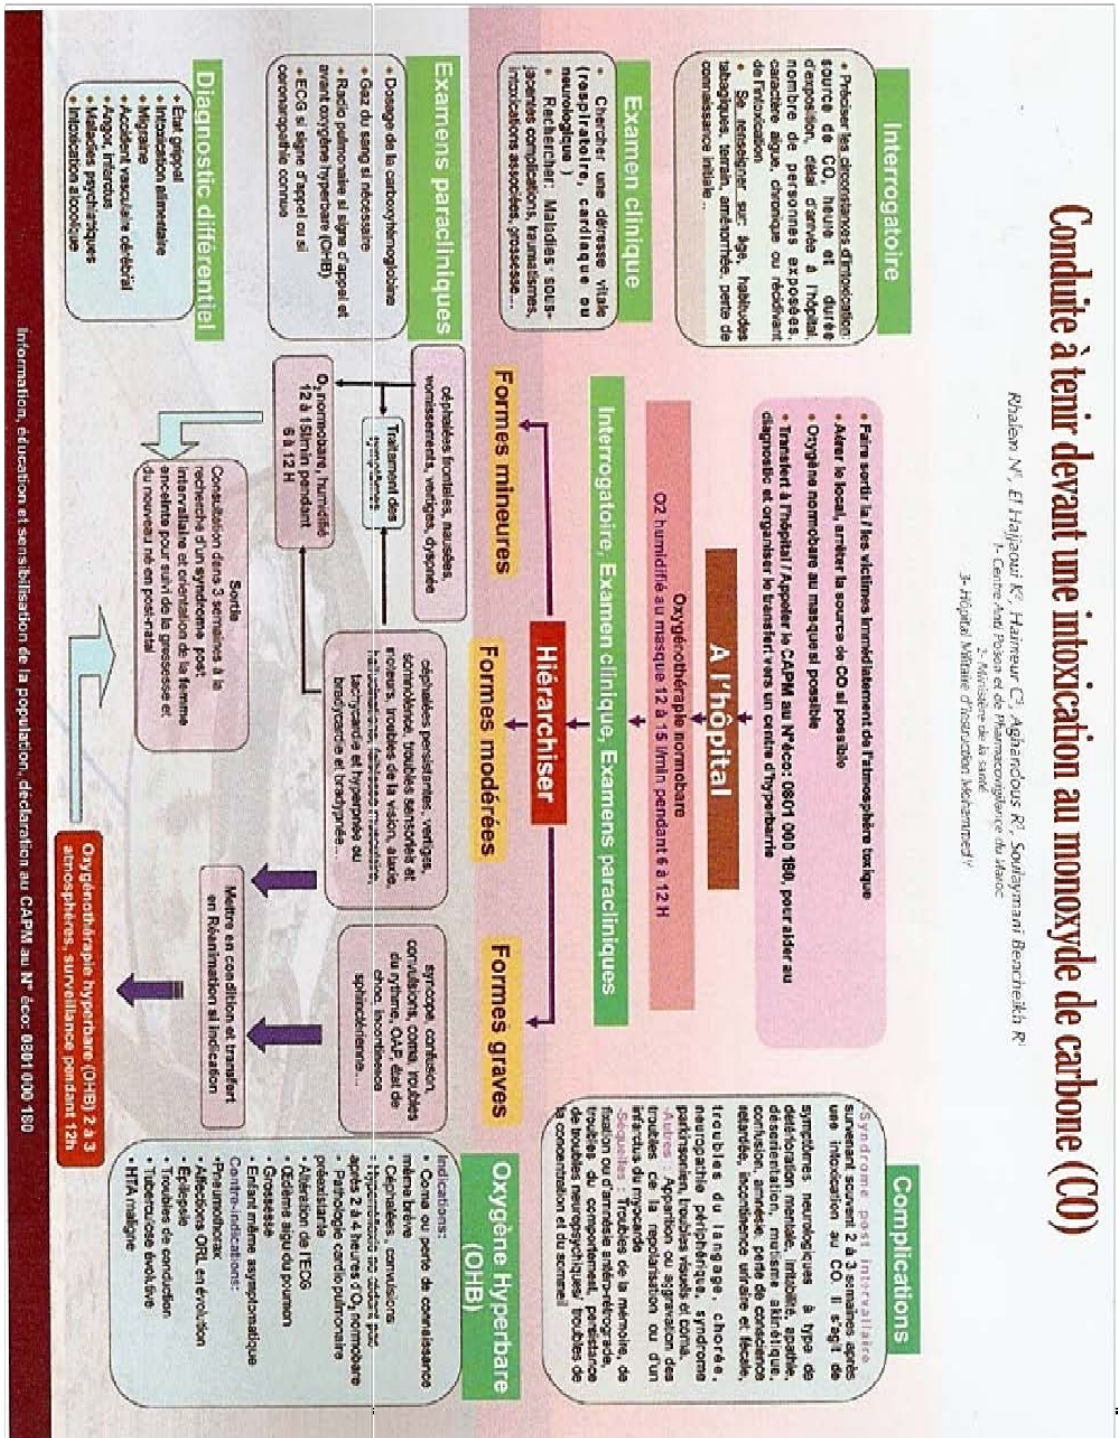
Conduite à tenir devant une intoxication au monoxyde de carbone (CO)

Rhalem N¹, El Hajjaoui K², Haimeur C³, Aghandous R¹, Soulaymani Bencheikh R¹
1- Centre Anti Poison et de Pharmacovigilance du Maroc
2- Ministère de la santé
3- Hôpital Militaire d'instruction Mohammed V

Interrogatoire

• Préciser les circonstances d'intoxication: source de CO, heure et durée d'exposition, délai d'arrivée à l'hôpital, nombre de personnes exposées, caractère aigue, chronique ou récidivant de l'intoxication.
• Se renseigner sur âge, habitudes tabagiques, terrain, antériorités, perte de connaissance initiale...

Examen clinique

• Chercher une détresse vitale (respiratoire, cardiaque ou neurologique)
• Rechercher: Maladies sous-jacentes complications, traumatismes, intoxications associées, grossesse...

Examens paracliniques

• Dosage de la carboxyhémoglobine
• Gaz du sang si nécessaire
• Radio pulmonaire si signe d'appel et avant oxygène hyperbare (OHB)
• ECG si signe d'appel ou si coronaropathie connue

Diagnostic différentiel

• État grippal
• Intoxication alimentaire
• Migraine
• Accident vasculaire cérébral
• Angor, infarctus
• Maladies psychiatriques
• Intoxication alcoolique

• Faire sortir la / les victimes immédiatement de l'atmosphère toxique
• Aérer le local, arrêter la source de CO si possible
• Oxygène normobare au masque si possible
• Transfert à l'hôpital / Appeler le CAPM au N°éco: 0801 000 180, pour aider au diagnostic et organiser le transfert vers un centre d'hyperbarie

A l'hôpital

Oxygénothérapie normobare
O2 humidifié au masque 12 à 15 l/min pendant 6 à 12 H

Interrogatoire, Examen clinique, Examens paracliniques

Hiérarchiser

Formes mineures

céphalées frontales, nausées, vomissements, vertiges, dyspnée

Traitement des symptômes

O₂ normobare, humidifié 12 à 15l/min pendant 6 à 12 H

Sortie
Consultation dans 3 semaines à la recherche d'un syndrome post intervallaire et orientation de la femme enceinte pour suivi de la grossesse et du nouveau né en post-natal

Formes modérées

céphalées persistantes, vertiges, somnolence, troubles sensoriels et moteurs, troubles de la vision, ataxie, hallucinations, faiblesse musculaire, tachycardie et hypertension ou bradycardie et bradypnée...

Formes graves

syncope, confusion, convulsions, coma, troubles du rythme, OAP, état de choc, incontinence sphinctérienne...

Mettre en condition et transfert en Réanimation si indication

Oxygénothérapie hyperbare (OHB) 2 à 3 atmosphères, surveillance pendant 12h

Complications

-Syndrome post intervallaire survenant souvent 2 à 3 semaines après une intoxication au CO. Il s'agit de symptômes neurologiques à type de détérioration mentale, irritabilité, apathie, désorientation, mutisme akinétique, confusion, amnésie, perte de conscience retardée, incontinence urinaire et fécale, troubles du langage, chorée, neuropathie périphérique, syndrome parkinsonien, troubles visuels et coma.
-Autres: Apparition ou aggravation des troubles de la repolarisation ou d'un infarctus du myocarde
-Séquelles: Troubles de la mémoire, de fixation ou d'amnésie antéro-rétrograde, troubles du comportement, persistance de troubles neuropsychiques, troubles de la concentration et du sommeil

Oxygène Hyperbare (OHB)

Indications:
• Coma ou perte de connaissance même brève
• Céphalées, convulsions
• Hypertension non disparue après 2 à 4 heures d'O₂ normobare
• Pathologie cardio pulmonaire préexistante
• Altération de l'ECG
• Œdème aigu du poumon
• Grossesse
• Enfant même asymptomatique
Contre-indications:
• Pneumothorax
• Affections ORL en évolution
• Épilepsie
• Troubles de conduction
• Tuberculose évolutive
• HTA maligne

Information, éducation et sensibilisation de la population, déclaration au CAPM au N° éco: 0801 000 180